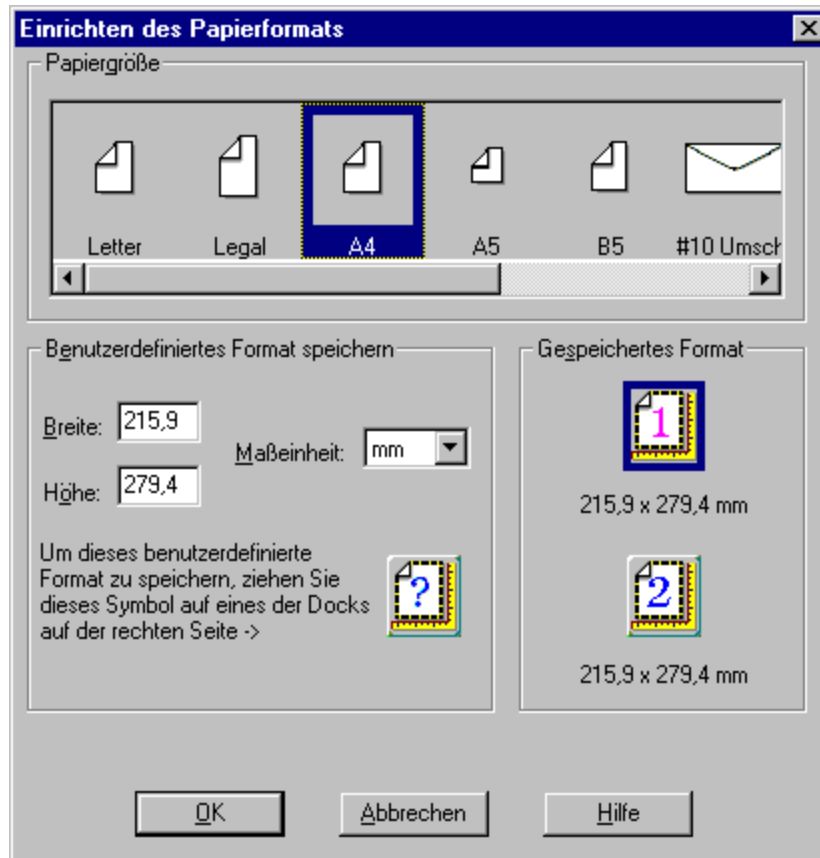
Einrichten des Papierformats

Papiergröße

Letter Legal A4 A5 B5 #10 Umsch

Benutzerdefiniertes Format speichern

Breite: 215,9

Höhe: 279,4

Maßeinheit: mm

Um dieses benutzerdefinierte Format zu speichern, ziehen Sie dieses Symbol auf eines der Docks auf der rechten Seite ->

?

Gespeichertes Format

1

215,9 x 279,4 mm

2

215,9 x 279,4 mm

OK Abbrechen Hilfe